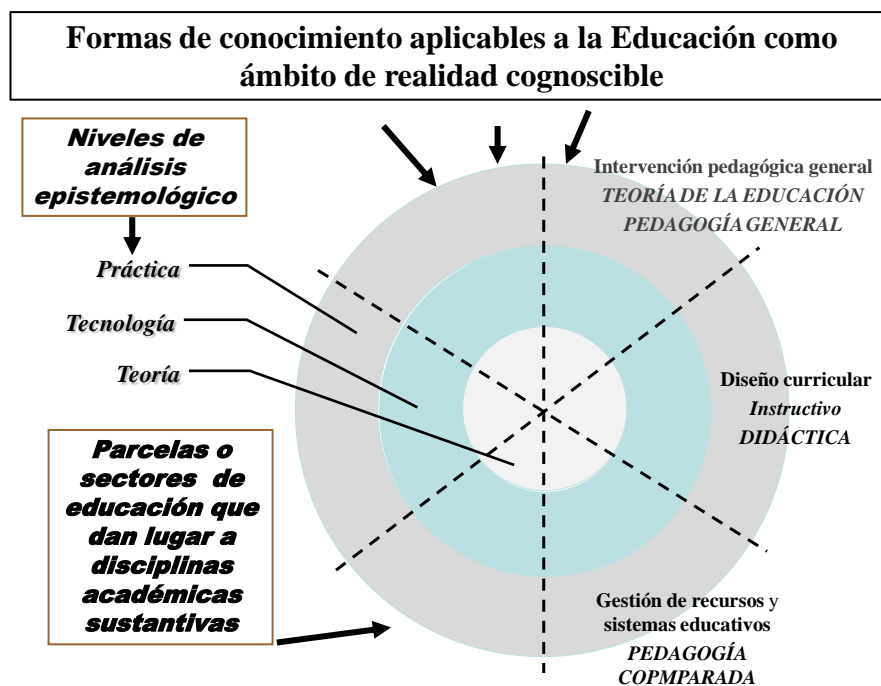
Formas de conocimiento aplicables a la Educación como ámbito de realidad cognoscible

Niveles de análisis epistemológico

Práctica

Tecnología

Teoría

Parcelas o sectores de educación que dan lugar a disciplinas académicas sustantivas

Intervención pedagógica general
TEORÍA DE LA EDUCACIÓN
PEDAGOGÍA GENERAL

Diseño curricular
Instructivo
DIDÁCTICA

Gestión de recursos y sistemas educativos
PEDAGOGÍA COPMPARADA